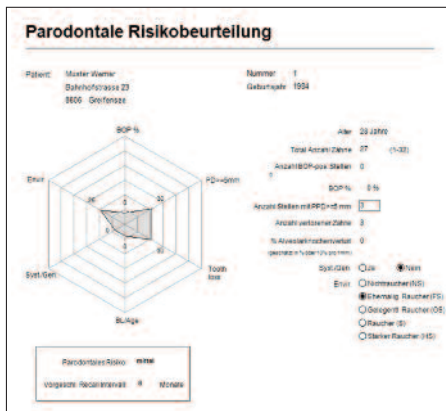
Parodontale Risikobeurteilung

Patient: Muster Werner
Bahnhofstrasse 23
8606 Greifensee

Nummer 1
Geburtsjahr 1934

BOP %
PD>=5mm
Tooth loss
BL/Age
Syst./Gen.
Envir.

Alter 29 Jahre
Total Anzahl Zähne 27 (1-32)
Anzahl BOP-pos Stellen 0
?
BOP % 0 %
Anzahl Stellen mit PPD>=5 mm 3
Anzahl verlorener Zähne 3
% Alveolarknochenverlust 0
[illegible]
Syst./Gen. ○Ja ◉Nein
Envir. ○Nichtraucher (NS)
◉Ehemalig Raucher (FS)
○Gelegentl. Raucher (OS)
○Raucher (S)
○Starker Raucher (HS)

Parodontales Risiko mittel
Vorgeschl. Recallintervall 6 Monate